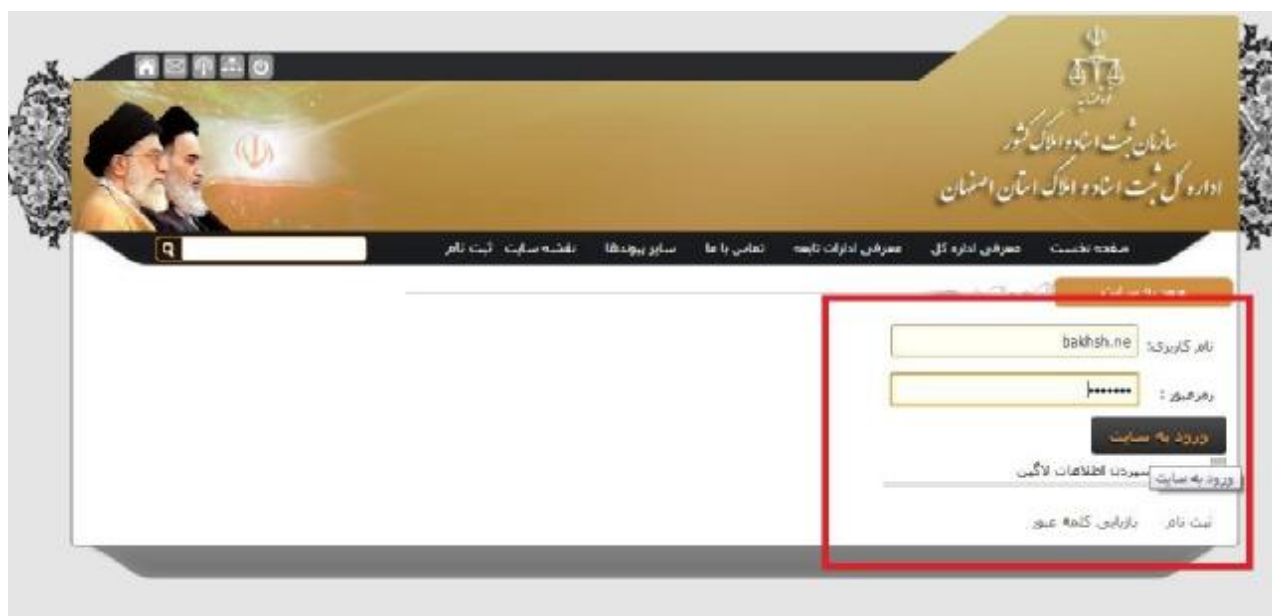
قوه قضاییه

سازمان ثبت اسناد و املاک کشور

اداره کل ثبت اسناد و املاک استان اصفهان

صفحه نخست   معرفی اداره کل   معرفی ادارات تابعه   تماس با ما   سایر پیوندها   نقشه سایت   ثبت نام

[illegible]

نام کاربری: bakhsh.ne

رمزعبور : ••••••••

ورود به سایت

سپردن اطلاعات لاگین

ورود به سایت

ثبت نام   بازیابی کلمه عبور